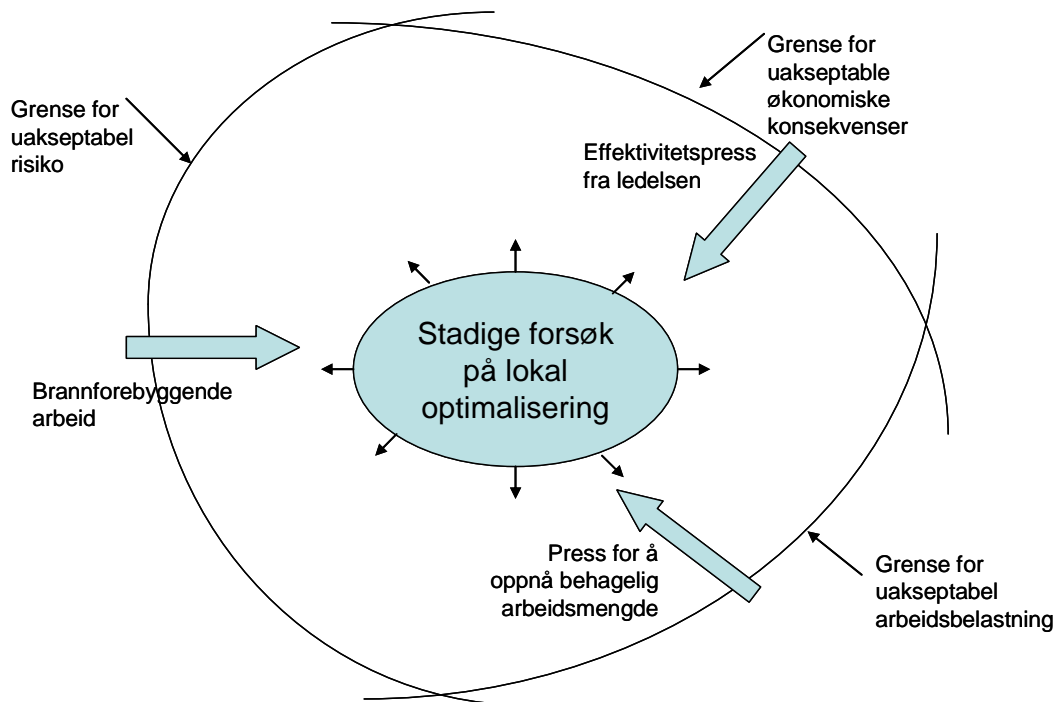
Grense for uakseptable økonomiske konsekvenser

Grense for uakseptabel risiko

Effektivitetspress fra ledelsen

Stadige forsøk på lokal optimalisering

Brannforebyggende arbeid

Press for å oppnå behagelig arbeidsmengde

Grense for uakseptabel arbeidsbelastning